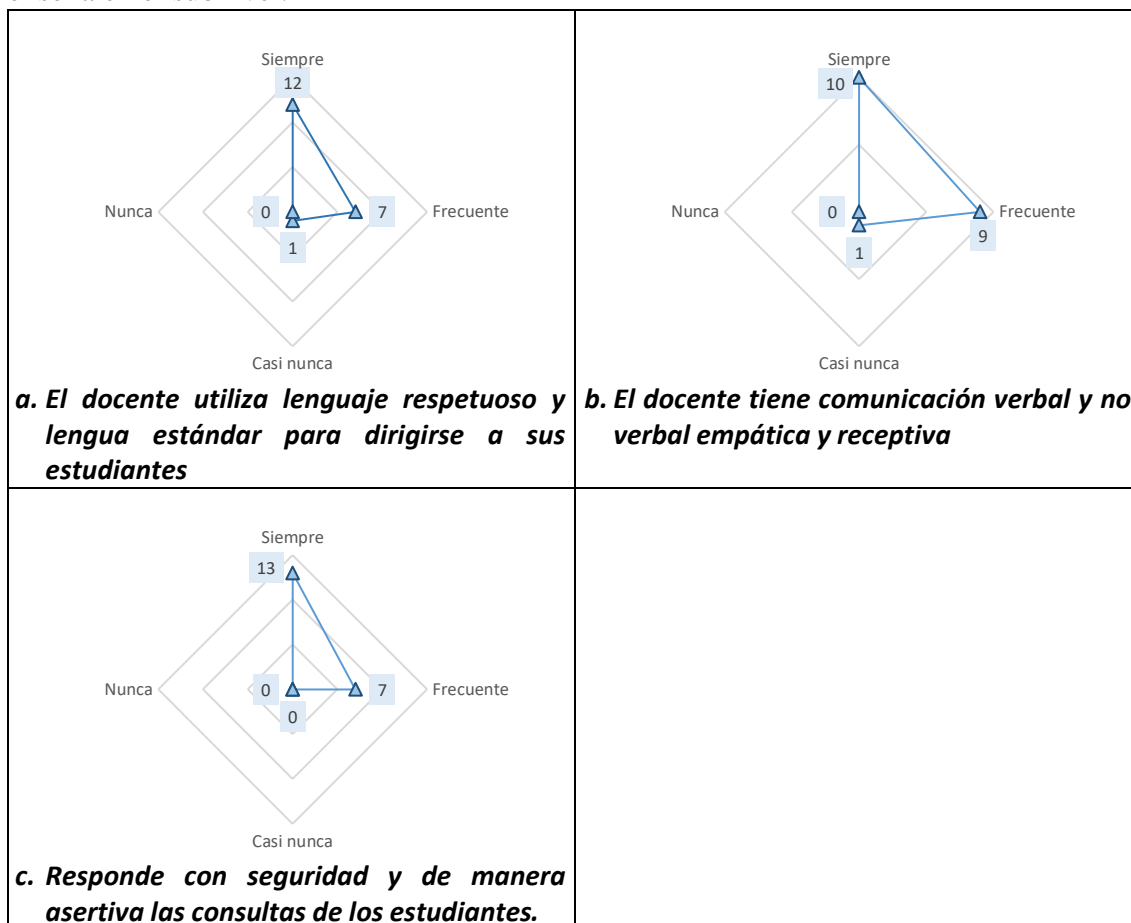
| Siempre 12 Nunca 0 7 Frecuente 1 Casi nunca *a. El docente utiliza lenguaje respetuoso y lengua estándar para dirigirse a sus estudiantes* | Siempre 10 Nunca 0 Frecuente 9 1 Casi nunca *b. El docente tiene comunicación verbal y no verbal empática y receptiva* |
|---|---|
| Siempre 13 Nunca 0 7 Frecuente 0 Casi nunca *c. Responde con seguridad y de manera asertiva las consultas de los estudiantes.* | |